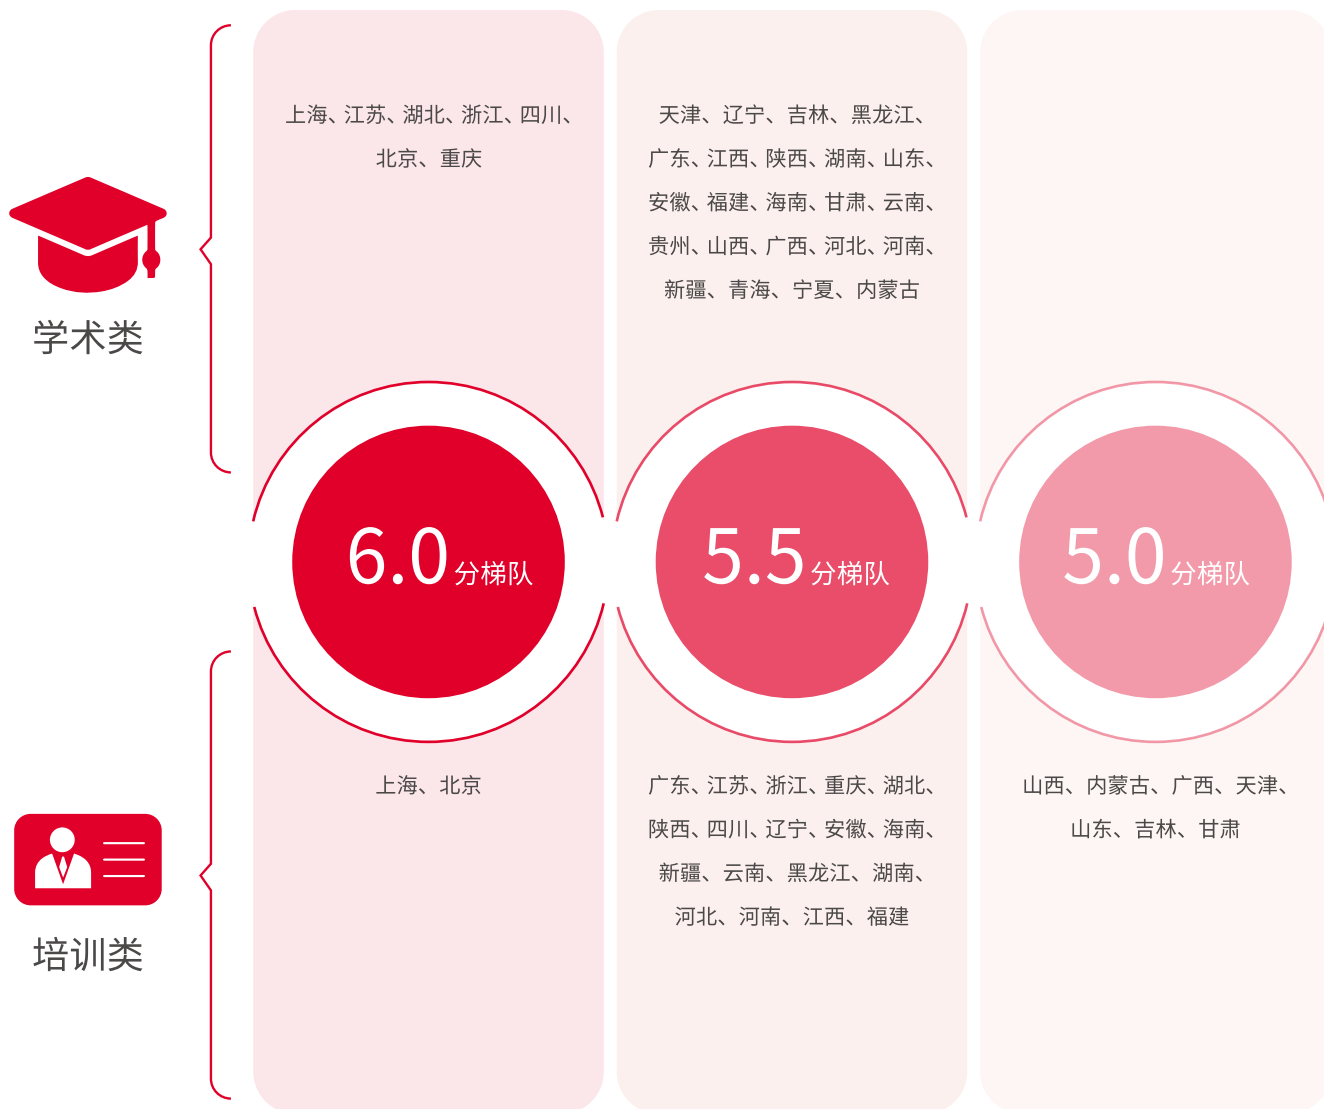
学术类

上海、江苏、湖北、浙江、四川、北京、重庆

天津、辽宁、吉林、黑龙江、广东、江西、陕西、湖南、山东、安徽、福建、海南、甘肃、云南、贵州、山西、广西、河北、河南、新疆、青海、宁夏、内蒙古

6.0分梯队

5.5分梯队

5.0分梯队

培训类

上海、北京

广东、江苏、浙江、重庆、湖北、陕西、四川、辽宁、安徽、海南、新疆、云南、黑龙江、湖南、河北、河南、江西、福建

山西、内蒙古、广西、天津、山东、吉林、甘肃